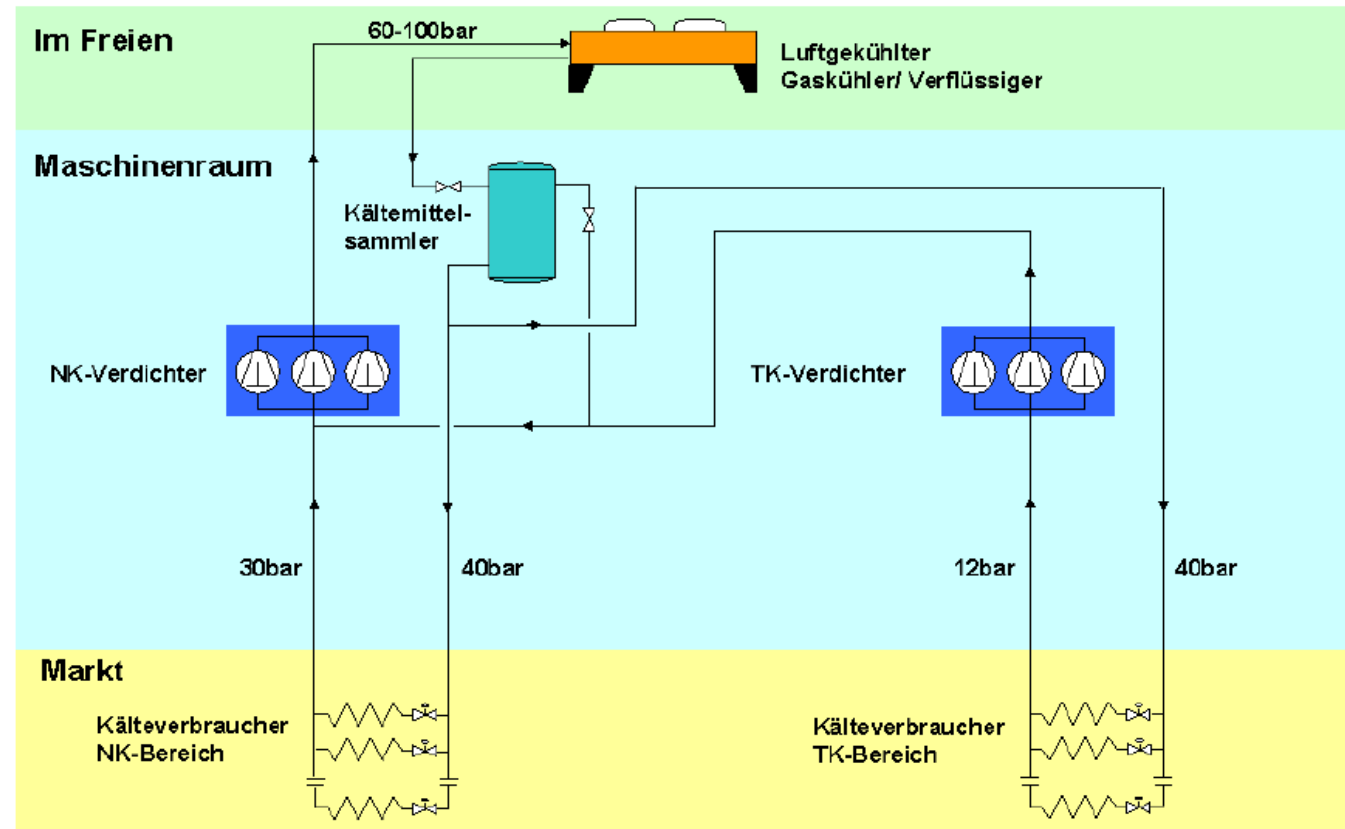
Im Freien

60-100bar

Luftgekühlter Gaskühler/ Verflüssiger

Maschinenraum

Kältemittelsammler

NK-Verdichter

TK-Verdichter

30bar

40bar

12bar

40bar

Markt

Kälteverbraucher NK-Bereich

Kälteverbraucher TK-Bereich